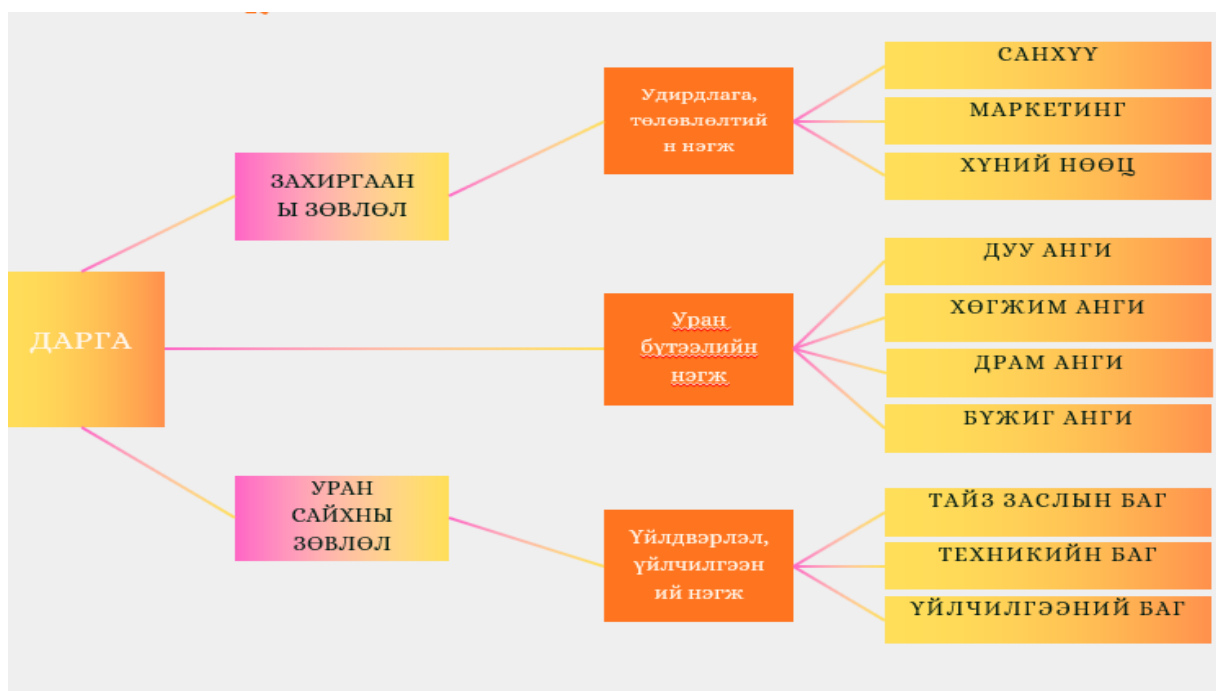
ДАРГА

ЗАХИРГААНЫ ЗӨВЛӨЛ

УРАН САЙХНЫ ЗӨВЛӨЛ

Удирдлага, төлөвлөлтийн нэгж

Уран бүтээлийн нэгж

Үйлдвэрлэл, үйлчилгээний нэгж

САНХҮҮ

МАРКЕТИНГ

ХҮНИЙ НӨӨЦ

ДУУ АНГИ

ХӨГЖИМ АНГИ

ДРАМ АНГИ

БҮЖИГ АНГИ

ТАЙЗ ЗАСЛЫН БАГ

ТЕХНИКИЙН БАГ

ҮЙЛЧИЛГЭЭНИЙ БАГ